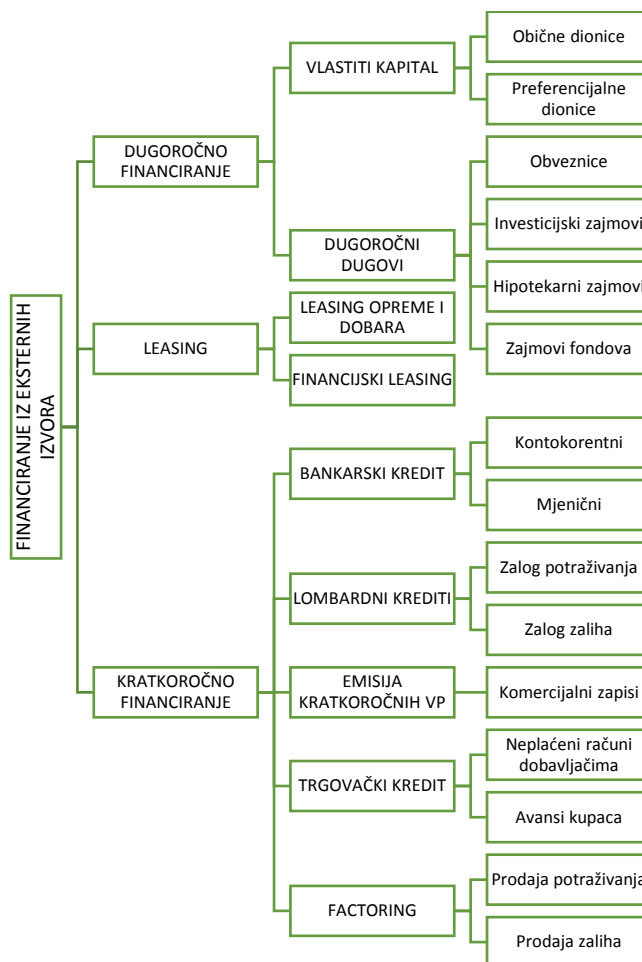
FINANCIRANJE IZ EKSTERNIH IZVORA

DUGOROČNO FINANCIRANJE

VLASTITI KAPITAL

Obične dionice

Preferencijalne dionice

DUGOROČNI DUGOVI

Obveznice

Investicijski zajmovi

Hipotekarni zajmovi

Zajmovi fondova

LEASING

LEASING OPREME I DOBARA

FINANCIJSKI LEASING

KRATKOROČNO FINANCIRANJE

BANKARSKI KREDIT

Kontokorentni

Mjenični

LOMBARDNI KREDITI

Zalog potraživanja

Zalog zaliha

EMISIJA KRATKOROČNIH VP

Komercijalni zapisi

TRGOVAČKI KREDIT

Neplaćeni računi dobavljačima

Avansi kupaca

FACTORING

Prodaja potraživanja

Prodaja zaliha